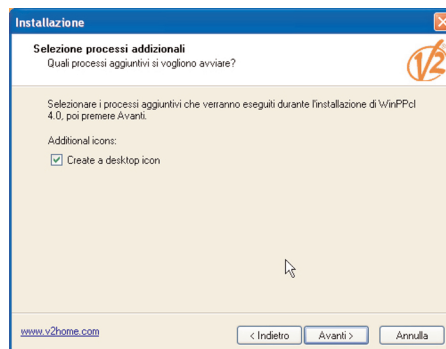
Installazione

Selezione processi addizionali
Quali processi aggiuntivi si vogliono avviare?

Selezionare i processi aggiuntivi che verranno eseguiti durante l'installazione di WinPPcl 4.0, poi premere Avanti.

Additional icons:

Create a desktop icon

www.v2home.com

< Indietro

Avanti >

Annulla